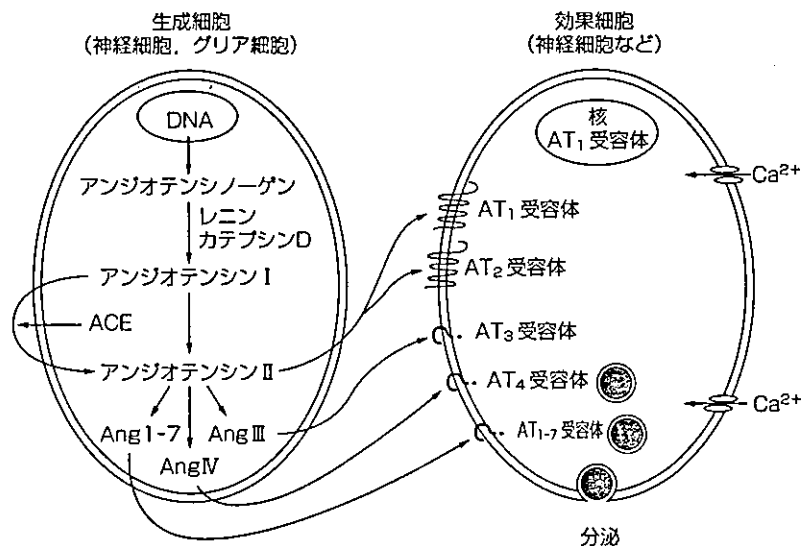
生成細胞
(神経細胞, グリア細胞)

DNA

アンジオテンシノーゲン

レニン
カテプシンD

アンジオテンシンⅠ

ACE

アンジオテンシンⅡ

Ang 1-7

Ang Ⅲ

Ang Ⅳ

効果細胞
(神経細胞など)

核
$AT_1$ 受容体

$Ca^{2+}$

$AT_1$ 受容体

$AT_2$ 受容体

$AT_3$ 受容体

$AT_4$ 受容体

$AT_{1-7}$ 受容体

$Ca^{2+}$

分泌